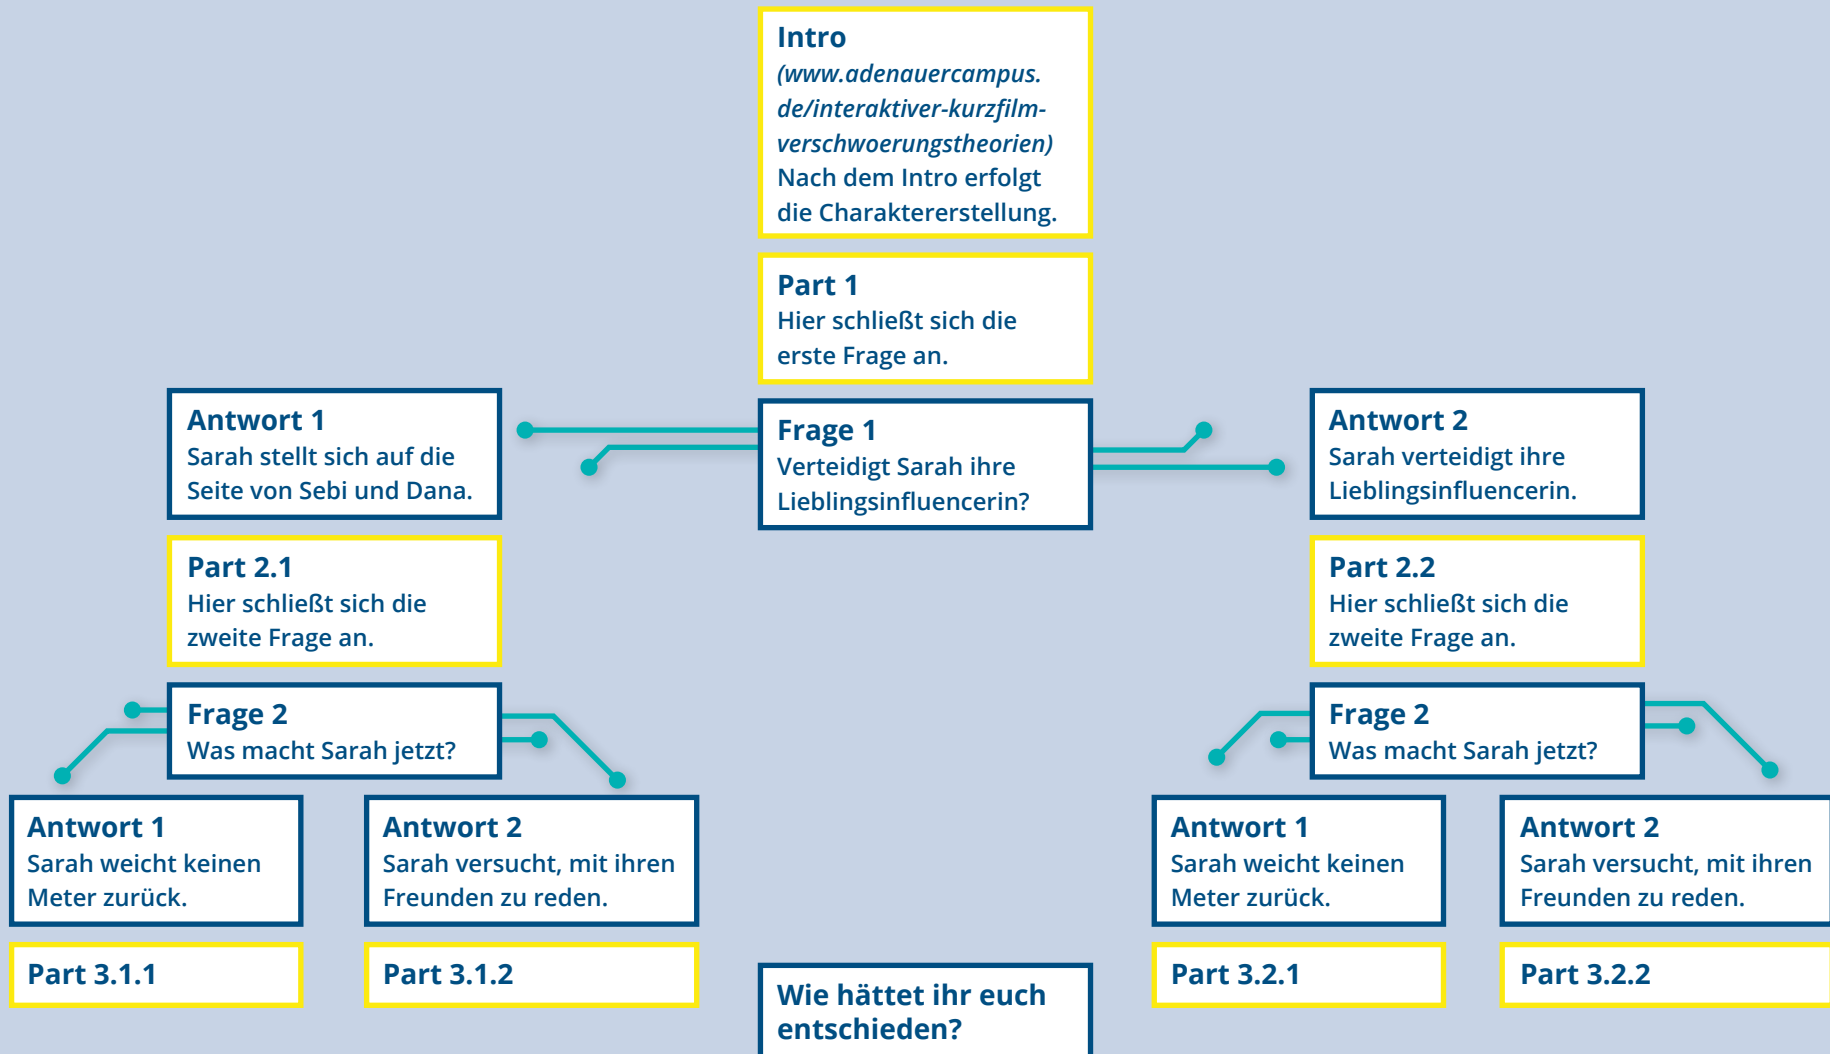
Intro
(www.adenauercampus.de/interaktiver-kurzfilm-verschwoerungstheorien)
Nach dem Intro erfolgt die Charaktererstellung.

Part 1
Hier schließt sich die erste Frage an.

Antwort 1
Sarah stellt sich auf die Seite von Sebi und Dana.

Frage 1
Verteidigt Sarah ihre Lieblingsinfluencerin?

Antwort 2
Sarah verteidigt ihre Lieblingsinfluencerin.

Part 2.1
Hier schließt sich die zweite Frage an.

Part 2.2
Hier schließt sich die zweite Frage an.

Frage 2
Was macht Sarah jetzt?

Frage 2
Was macht Sarah jetzt?

Antwort 1
Sarah weicht keinen Meter zurück.

Antwort 2
Sarah versucht, mit ihren Freunden zu reden.

Antwort 1
Sarah weicht keinen Meter zurück.

Antwort 2
Sarah versucht, mit ihren Freunden zu reden.

Part 3.1.1

Part 3.1.2

Wie hättet ihr euch entschieden?

Part 3.2.1

Part 3.2.2